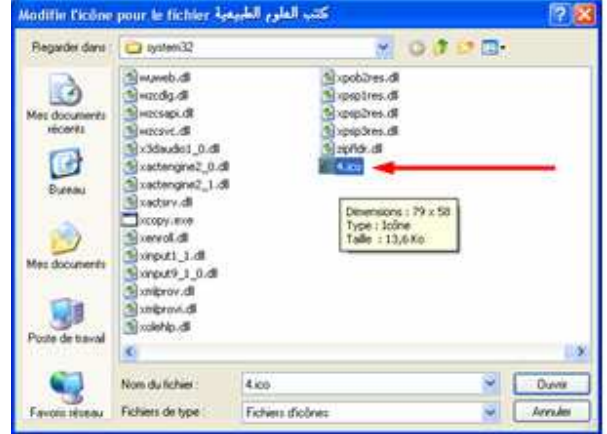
Modifie l'icône pour le fichier كتب العلوم الطبيعية

Regarder dans : system32

Mes documents récents

Bureau

Mes documents

Poste de travail

Favoris réseau

wuweb.dll
wzcdlg.dll
wzcsapi.dll
wzcsvc.dll
x3daudio1_0.dll
xactengine2_0.dll
xactengine2_1.dll
xactsrv.dll
xcopy.exe
xenroll.dll
xinput1_1.dll
xinput9_1_0.dll
xmlprov.dll
xmlprovi.dll
xolehlp.dll
xpob2res.dll
xpsp1res.dll
xpsp2res.dll
xpsp3res.dll
zipfldr.dll
4.ico

Dimensions : 79 x 58
Type : Icône
Taille : 13,6 Ko

Nom du fichier : 4.ico
Ouvrir

Fichiers de type : Fichiers d'icônes
Annuler